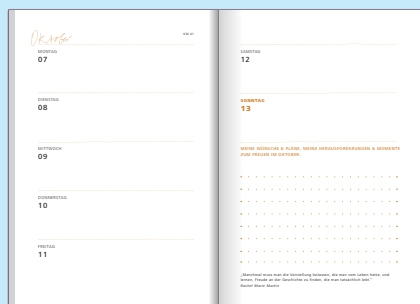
Oktober

KW 41

MONTAG
07

DIENSTAG
08

MITTWOCH
09

DONNERSTAG
10

FREITAG
11

SAMSTAG
12

SONNTAG
13

MEINE WÜNSCHE & PLÄNE, MEINE HERAUSFORDERUNGEN & MOMENTE ZUM FREUEN IM OKTOBER:

„Manchmal muss man die Vorstellung loslassen, die man vom Leben hatte, und lernen, Freude an der Geschichte zu finden, die man tatsächlich lebt."
Rachel Marie Martin